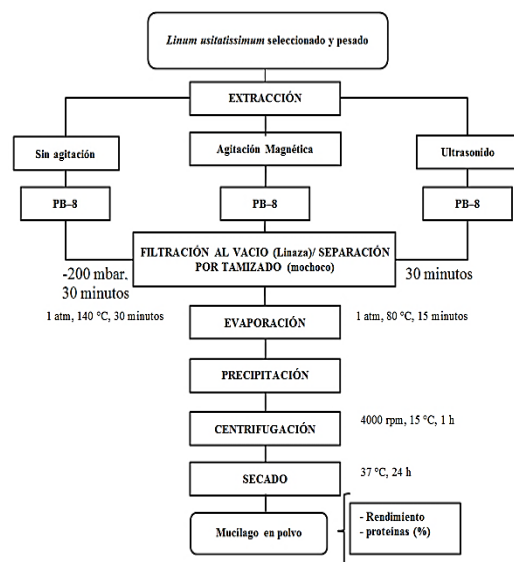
Linum usitatissimum seleccionado y pesado

EXTRACCIÓN

Sin agitación

Agitación Magnética

Ultrasonido

PB–8

PB–8

PB–8

FILTRACIÓN AL VACIO (Linaza)/ SEPARACIÓN POR TAMIZADO (mochoco)

-200 mbar. 30 minutos

30 minutos

1 atm, 140 °C, 30 minutos

EVAPORACIÓN

1 atm, 80 °C, 15 minutos

PRECIPITACIÓN

CENTRIFUGACIÓN

4000 rpm, 15 °C, 1 h

SECADO

37 °C, 24 h

Mucilago en polvo

- Rendimiento
- proteínas (%)